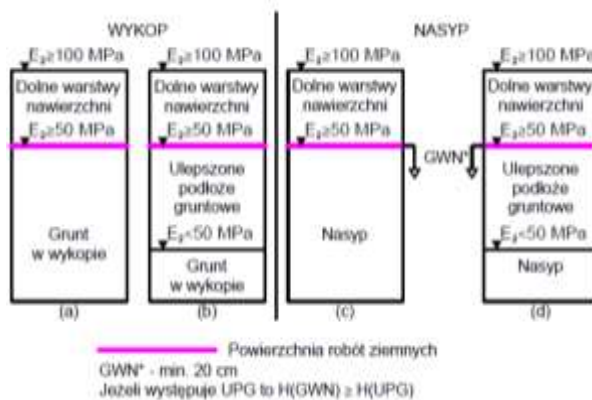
WYKOP

NASYP

$E_2 \geq 100$ MPa
Dolne warstwy nawierzchni
$E_2 \geq 50$ MPa
Grunt w wykopie
(a)

$E_2 \geq 100$ MPa
Dolne warstwy nawierzchni
$E_2 \geq 50$ MPa
Ulepszone podłoże gruntowe
$E_2 < 50$ MPa
Grunt w wykopie
(b)

$E_2 \geq 100$ MPa
Dolne warstwy nawierzchni
$E_2 \geq 50$ MPa
Nasyp
(c)

GWN*

$E_2 \geq 100$ MPa
Dolne warstwy nawierzchni
$E_2 \geq 50$ MPa
Ulepszone podłoże gruntowe
$E_2 < 50$ MPa
Nasyp
(d)

Powierzchnia robót ziemnych
GWN* - min. 20 cm
Jeżeli występuje UPG to H(GWN) ≥ H(UPG)